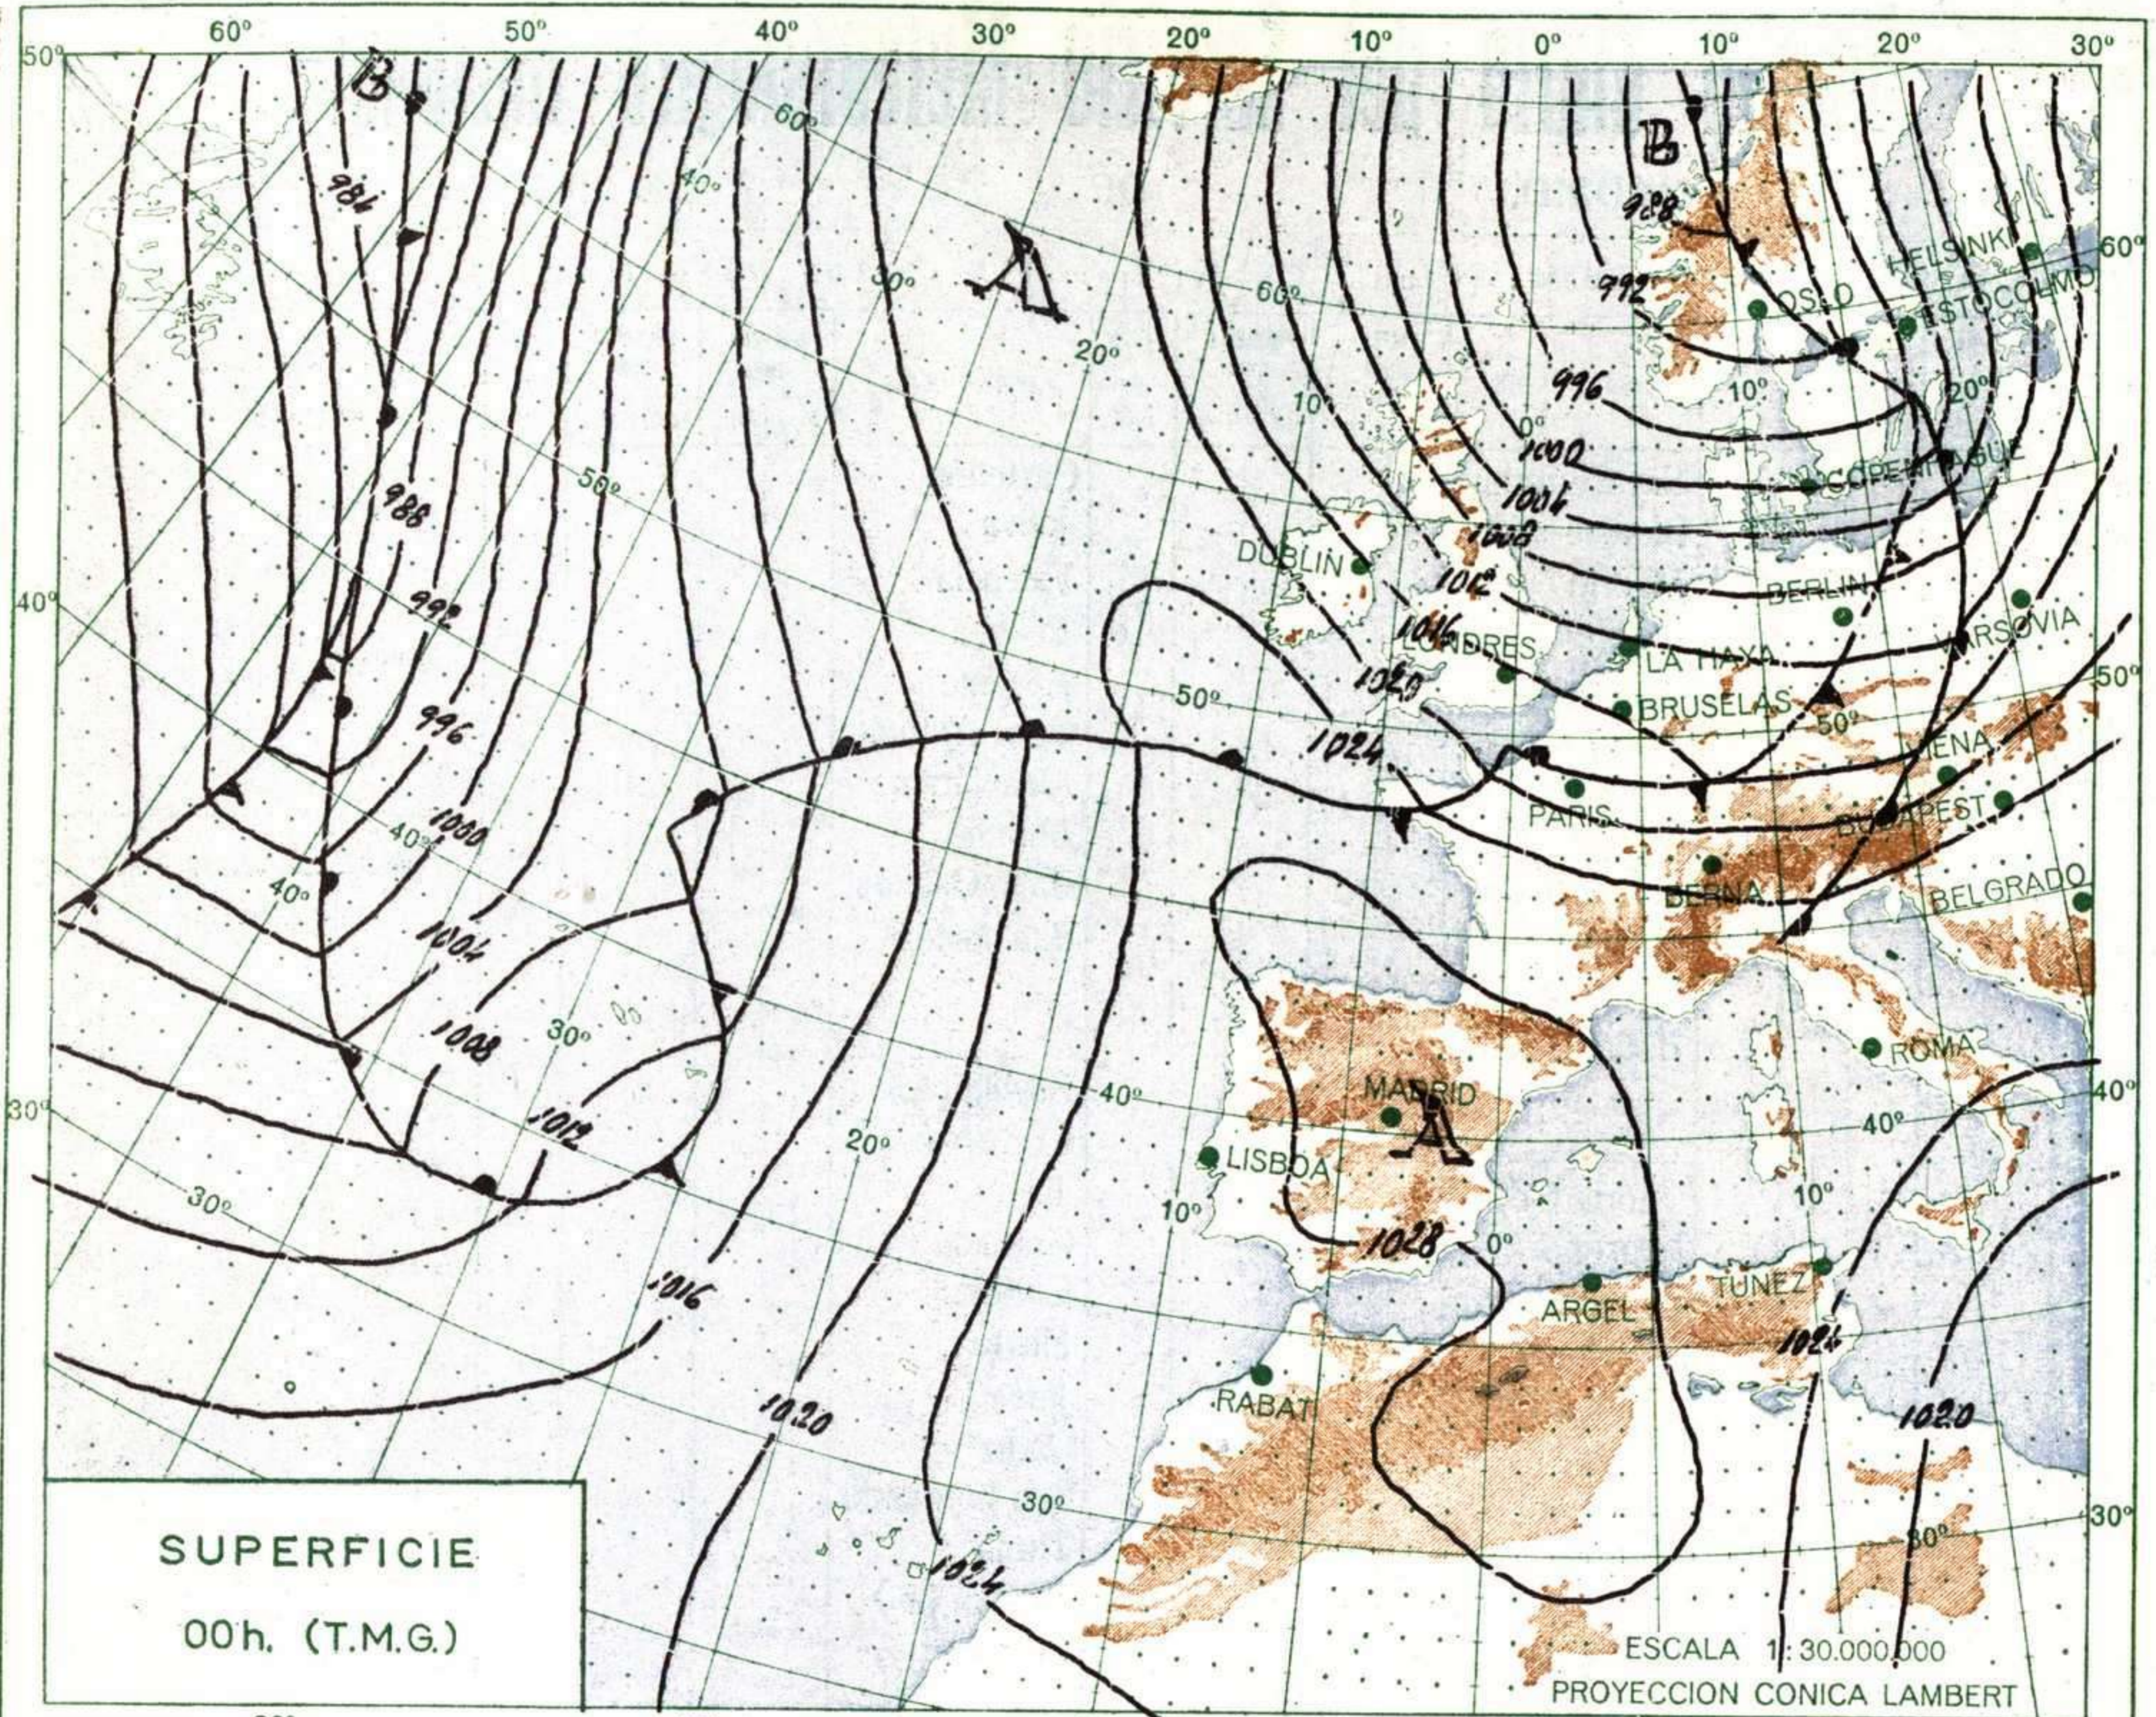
60° 50° 40° 30° 20° 10° 0° 10° 20° 30°

50°

B

B

984

988

A

60°

40°

30°

20°

60°

10°

0°

10°

20°

988

992

996

1000

1004

1008

1012

1016

1020

1024

992

996

1000

1004

1008

1012

1016

1020

1024

1028

1024

1020

50°

40°

40°

30°

30°

20°

10°

0°

10°

40°

50°

40°

30°

30°

30°

40°

50°

60°

OSLO

HELSINKI

ESTOCOLMO

COPENHAGUE

DUBLIN

BERLIN

LONDRES

LA HAYA

VARSOVIA

BRUSELAS

PARIS

VIENA

BUDAPEST

BERNA

BELGRADO

MADRID

A

LISBOA

ROMA

ARGEL

TUNEZ

RABAT

SUPERFICIE

00h. (T.M.G.)

ESCALA 1: 30.000.000

PROYECCION CONICA LAMBERT